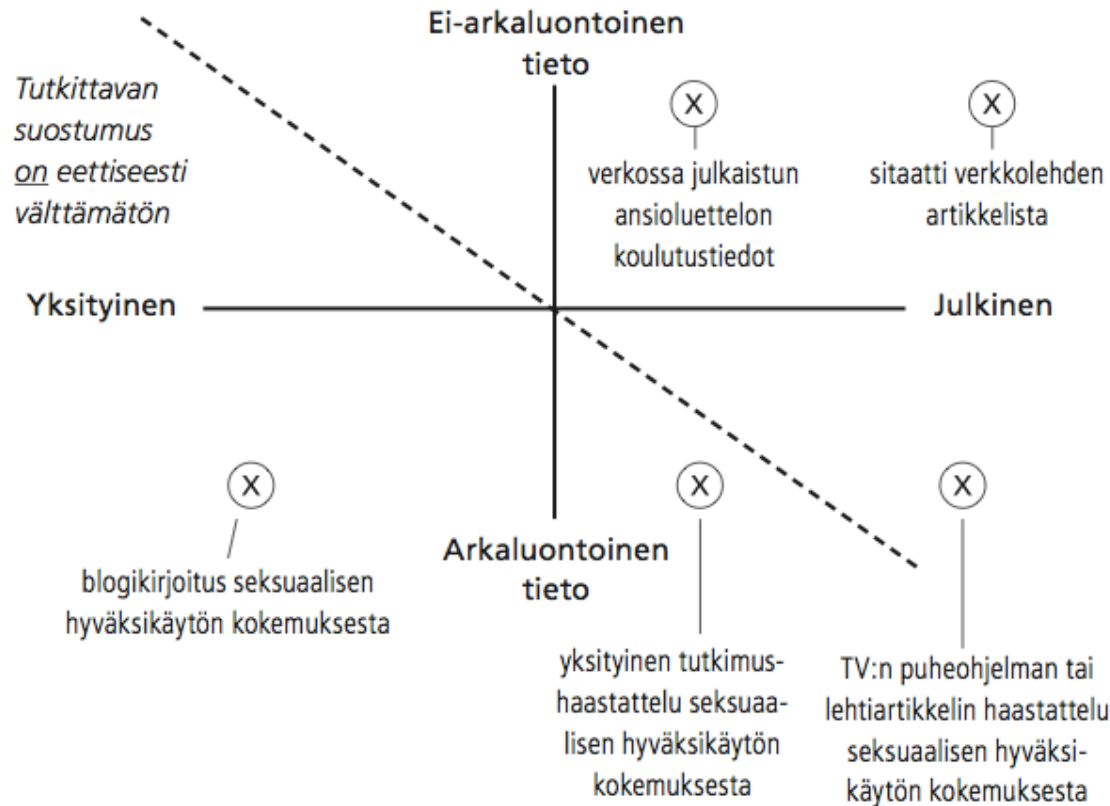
Ei-arkaluontoinen tieto

Tutkittavan suostumus on eettiseesti välttämätön

X
verkossa julkaistun ansioluettelon koulutustiedot

X
sitaatti verkkolehden artikkelista

Yksityinen

Julkinen

X
blogikirjoitus seksuaalisen hyväksikäytön kokemuksesta

Arkaluontoinen tieto

X
yksityinen tutkimushaastattelu seksuaalisen hyväksikäytön kokemuksesta

X
TV:n puheohjelman tai lehtiartikkelin haastattelu seksuaalisen hyväksikäytön kokemuksesta